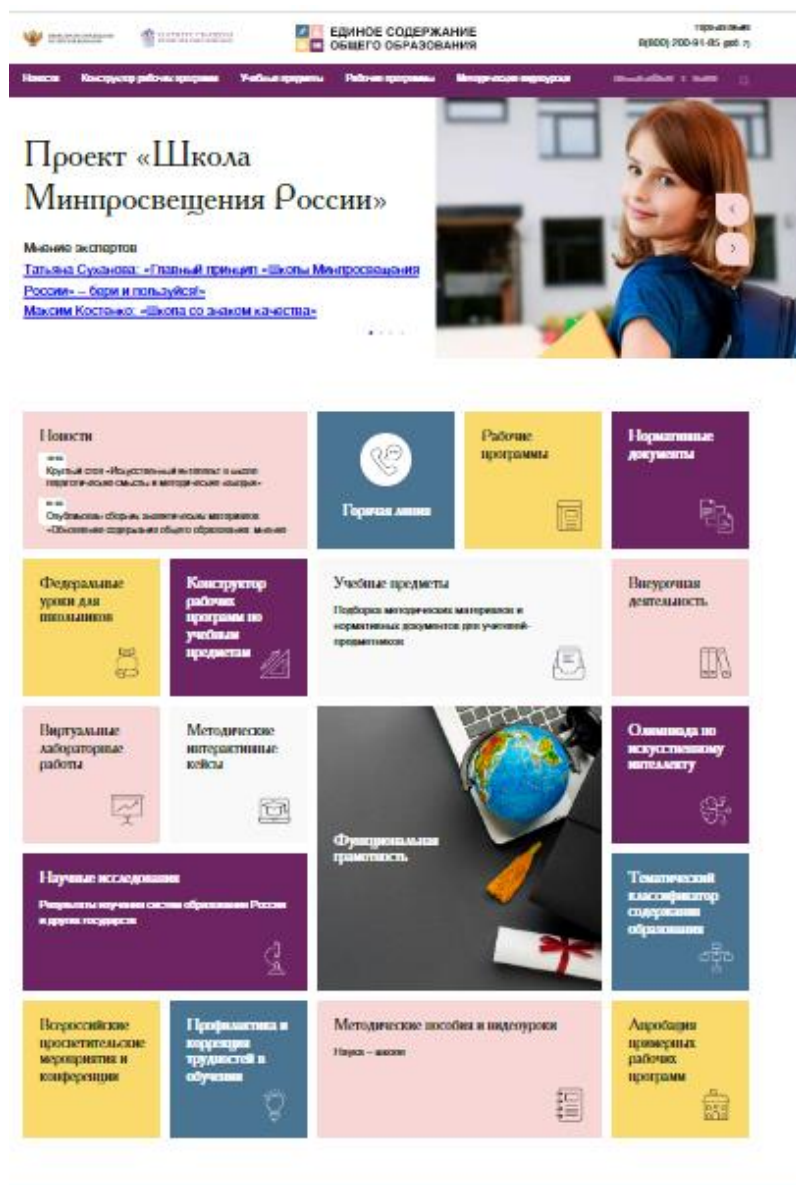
ЕДИНОЕ СОДЕРЖАНИЕ ОБЩЕГО ОБРАЗОВАНИЯ

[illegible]
8(800) 200-91-85 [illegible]

Новости Конструктор рабочих программ Учебные предметы Рабочие программы Методические видеоуроки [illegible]

Проект «Школа Минпросвещения России»

Мнение экспертов
Татьяна Суханова: «Главный принцип «Школы Минпросвещения России» – бери и пользуйся!»
Максим Костенко: «Школа со знаком качества»

Новости
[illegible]
Круглый стол «Искусственный интеллект в школе: педагогические смыслы и методические «вызовы»
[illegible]
Опубликован сборник аналитических материалов «Обновление содержания общего образования: мнения

Горячая линия

Рабочие программы

Нормативные документы

Федеральные уроки для школьников

Конструктор рабочих программ по учебным предметам

Учебные предметы
Подборка методических материалов и нормативных документов для учителей-предметников

Внеурочная деятельность

Виртуальные лабораторные работы

Методические интерактивные кейсы

Функциональная грамотность

Олимпиада по искусственному интеллекту

Научные исследования
Результаты изучения систем образования России и других государств

Тематический классификатор содержания образования

Всероссийские просветительские мероприятия и конференции

Профилактика и коррекция трудностей в обучении

Методические пособия и видеоуроки
Наука – школе

Апробация примерных рабочих программ